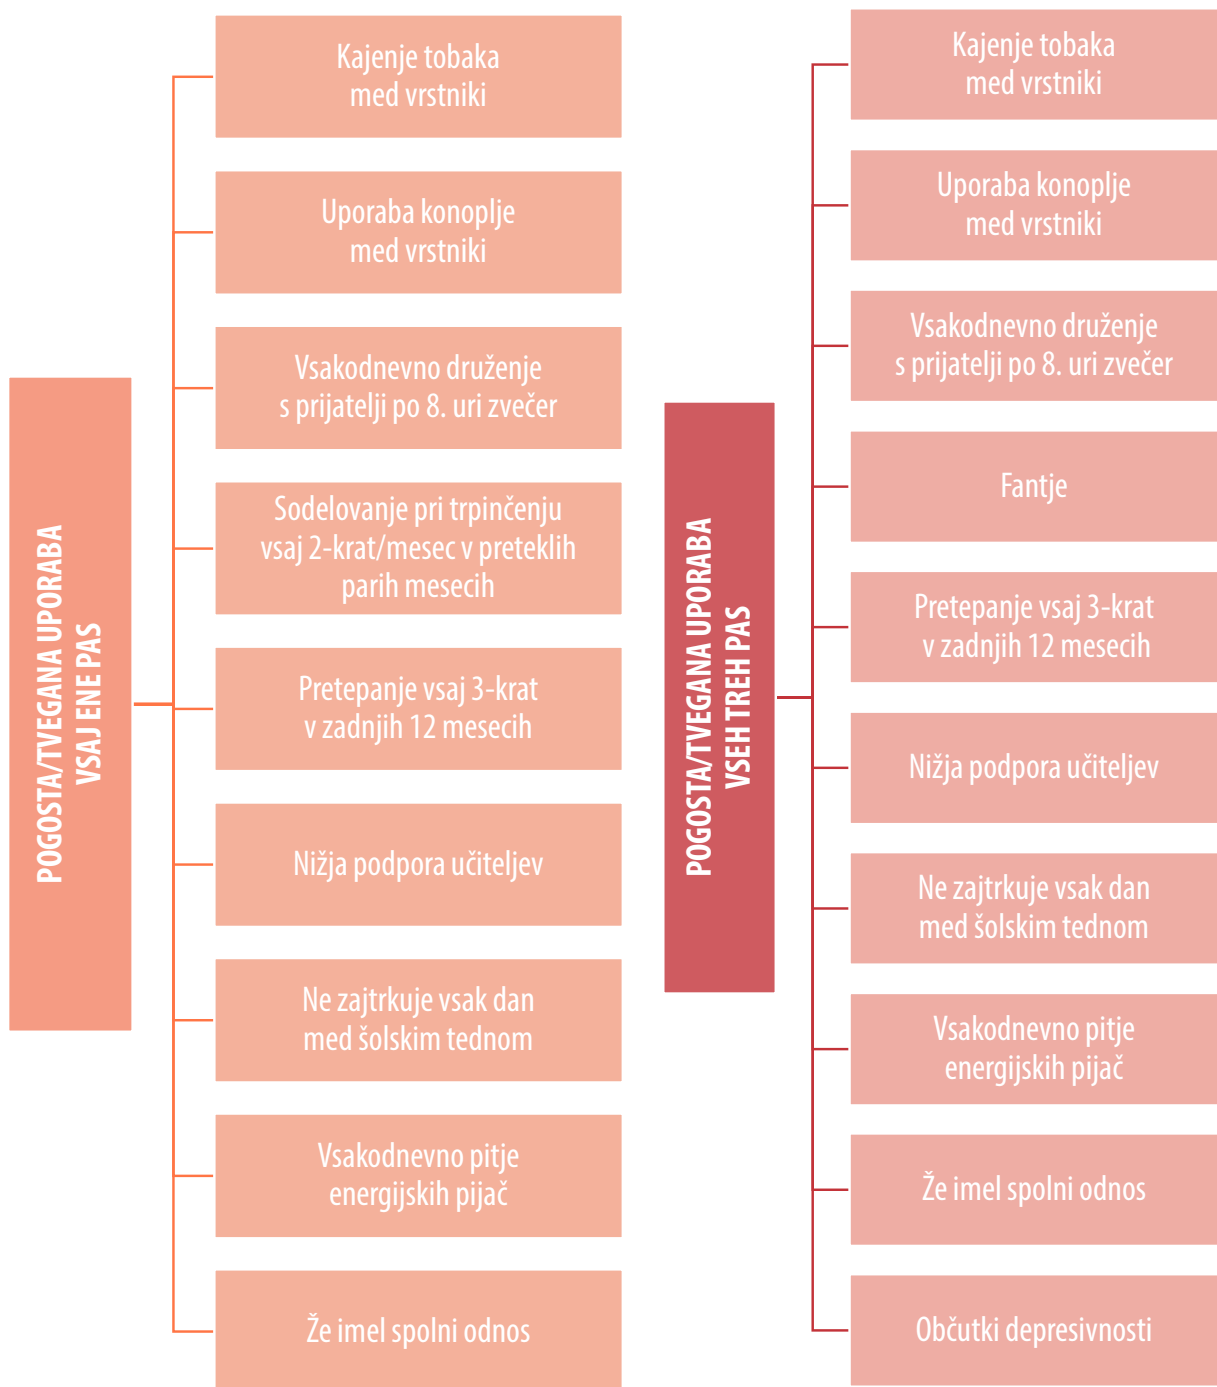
POGOSTA/TVEGANA UPORABA VSAJ ENE PAS

Kajenje tobaka med vrstniki

Uporaba konoplje med vrstniki

Vsakodnevno druženje s prijatelji po 8. uri zvečer

Sodelovanje pri trpinčenju vsaj 2-krat/mesec v preteklih parih mesecih

Pretepanje vsaj 3-krat v zadnjih 12 mesecih

Nižja podpora učiteljev

Ne zajtrkuje vsak dan med šolskim tednom

Vsakodnevno pitje energijskih pijač

Že imel spolni odnos

POGOSTA/TVEGANA UPORABA VSEH TREH PAS

Kajenje tobaka med vrstniki

Uporaba konoplje med vrstniki

Vsakodnevno druženje s prijatelji po 8. uri zvečer

Fantje

Pretepanje vsaj 3-krat v zadnjih 12 mesecih

Nižja podpora učiteljev

Ne zajtrkuje vsak dan med šolskim tednom

Vsakodnevno pitje energijskih pijač

Že imel spolni odnos

Občutki depresivnosti